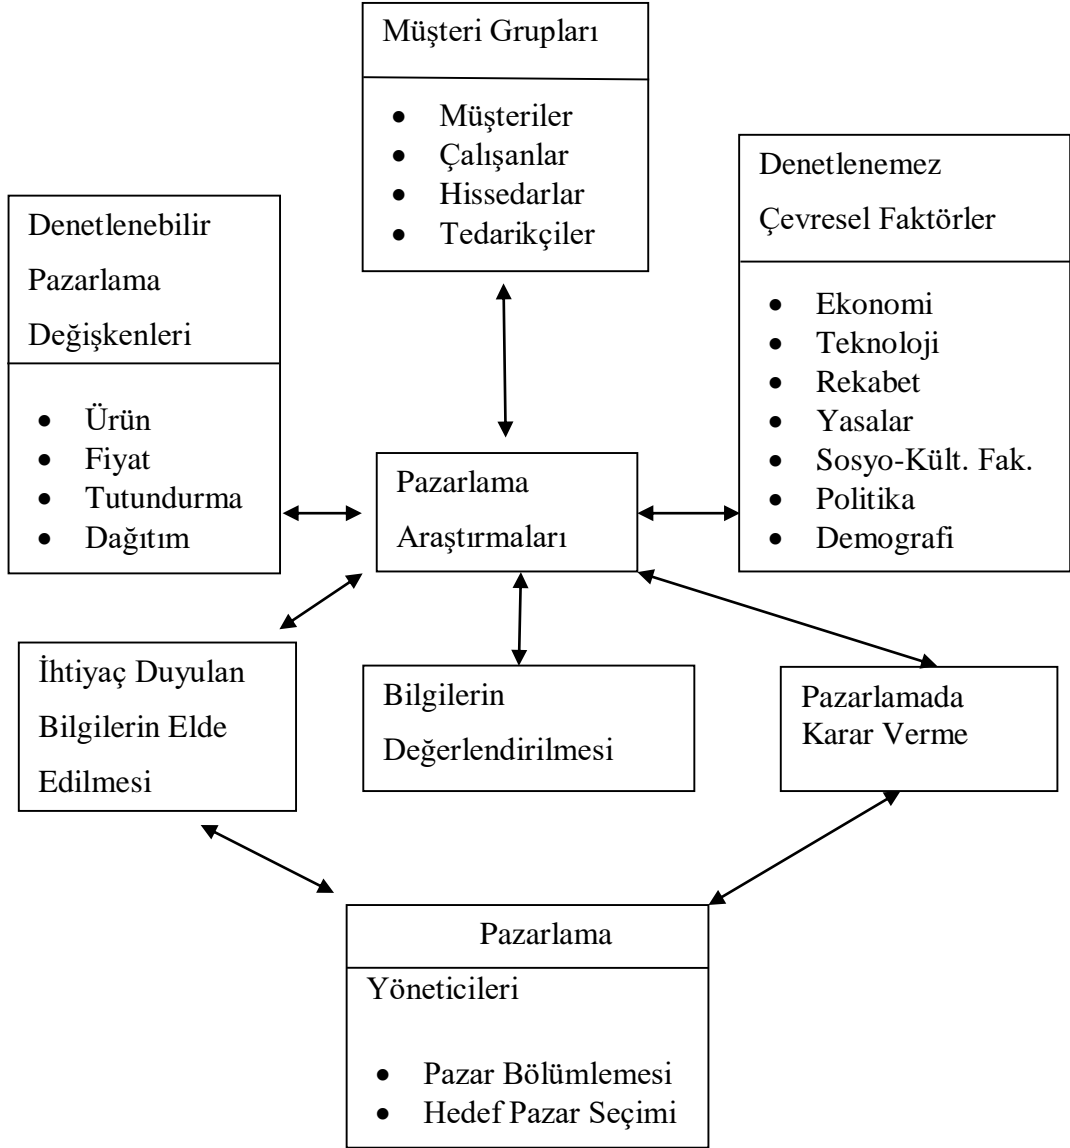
Müşteri Grupları

- Müşteriler
- Çalışanlar
- Hissedarlar
- Tedarikçiler

Denetlenebilir Pazarlama Değişkenleri

- Ürün
- Fiyat
- Tutundurma
- Dağıtım

Denetlenemez Çevresel Faktörler

- Ekonomi
- Teknoloji
- Rekabet
- Yasalar
- Sosyo-Kült. Fak.
- Politika
- Demografi

Pazarlama Araştırmaları

İhtiyaç Duyulan Bilgilerin Elde Edilmesi

Bilgilerin Değerlendirilmesi

Pazarlamada Karar Verme

Pazarlama Yöneticileri

- Pazar Bölümlemesi
- Hedef Pazar Seçimi